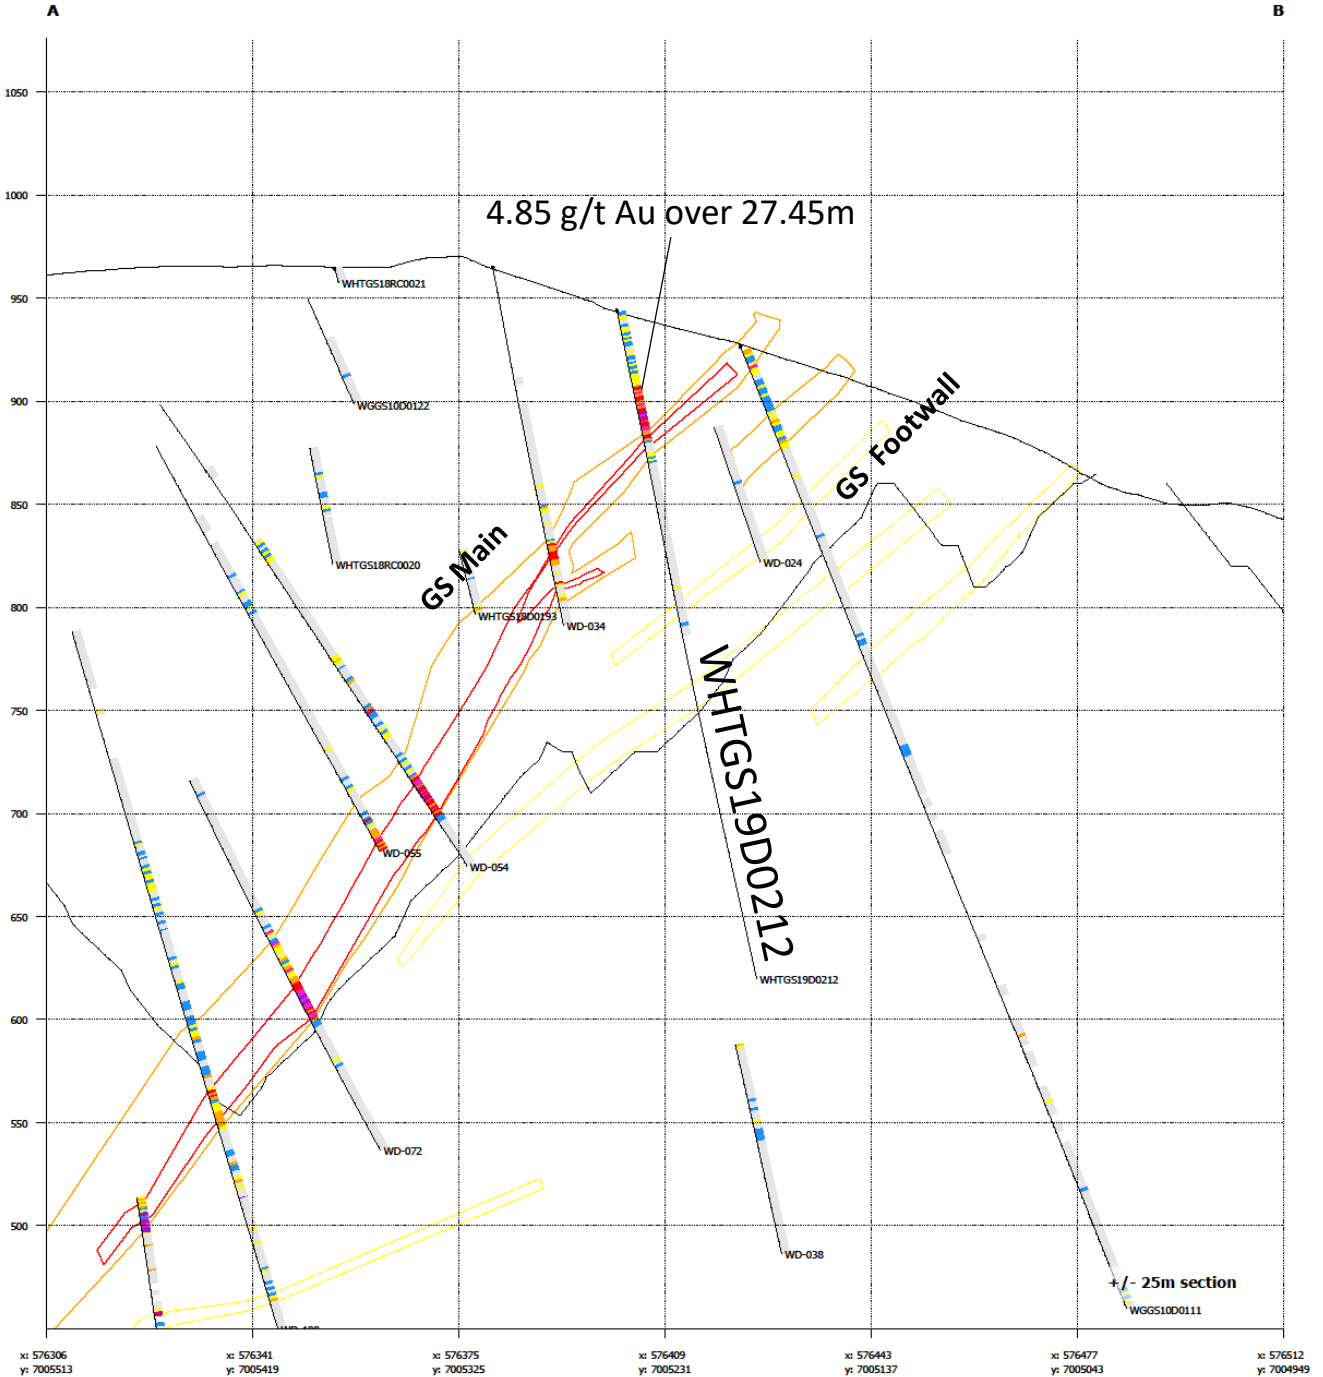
A

B

1050

1000

950

900

850

800

750

700

650

600

550

500

4.85 g/t Au over 27.45m

WHTGS18RC0021

WGGS10D0122

GS Footwall

WHTGS18RC0020

GS Main

WHTGS18D0193

WD-034

WD-024

WHTGS19D0212

WD-055

WD-054

WHTGS19D0212

WD-072

WD-038

+/- 25m section

WGGS10D0111

WD-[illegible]

x: 576306
y: 7005513

x: 576341
y: 7005419

x: 576375
y: 7005325

x: 576409
y: 7005231

x: 576443
y: 7005137

x: 576477
y: 7005043

x: 576512
y: 7004949